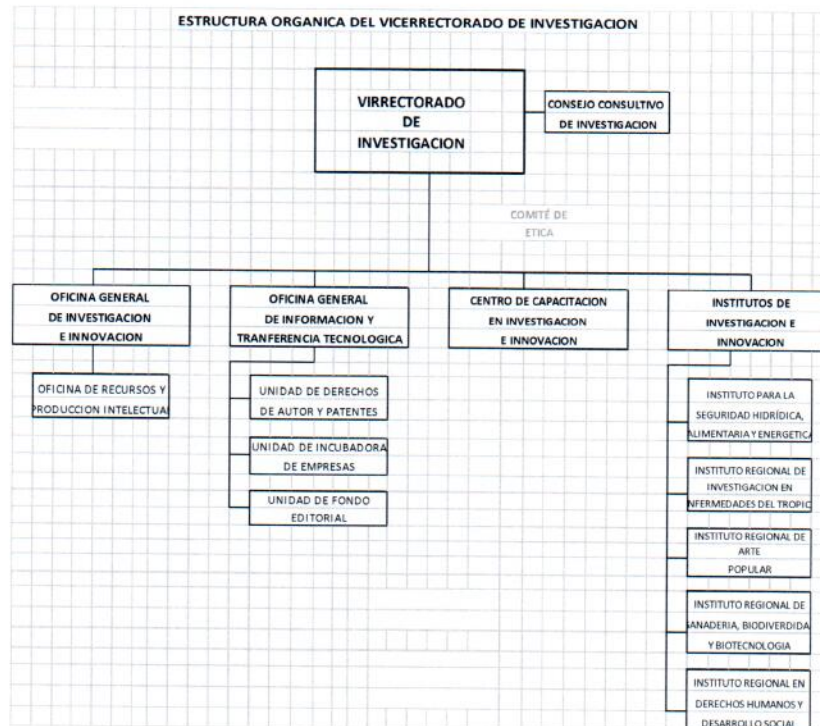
ESTRUCTURA ORGANICA DEL VICERRECTORADO DE INVESTIGACION

VIRRECTORADO DE INVESTIGACION

CONSEJO CONSULTIVO DE INVESTIGACION

COMITÉ DE ETICA

OFICINA GENERAL DE INVESTIGACION E INNOVACION

OFICINA DE RECURSOS Y PRODUCCION INTELECTUAL

OFICINA GENERAL DE INFORMACION Y TRANFERENCIA TECNOLOGICA

UNIDAD DE DERECHOS DE AUTOR Y PATENTES

UNIDAD DE INCUBADORA DE EMPRESAS

UNIDAD DE FONDO EDITORIAL

CENTRO DE CAPACITACION EN INVESTIGACION E INNOVACION

INSTITUTOS DE INVESTIGACION E INNOVACION

INSTITUTO PARA LA SEGURIDAD HIDRÍDICA, ALIMENTARIA Y ENERGETICA

INSTITUTO REGIONAL DE INVESTIGACION EN ENFERMEDADES DEL TROPICO

INSTITUTO REGIONAL DE ARTE POPULAR

INSTITUTO REGIONAL DE GANADERIA, BIODIVERDIDAD Y BIOTECNOLOGIA

INSTITUTO REGIONAL EN DERECHOS HUMANOS Y DESARROLLO SOCIAL